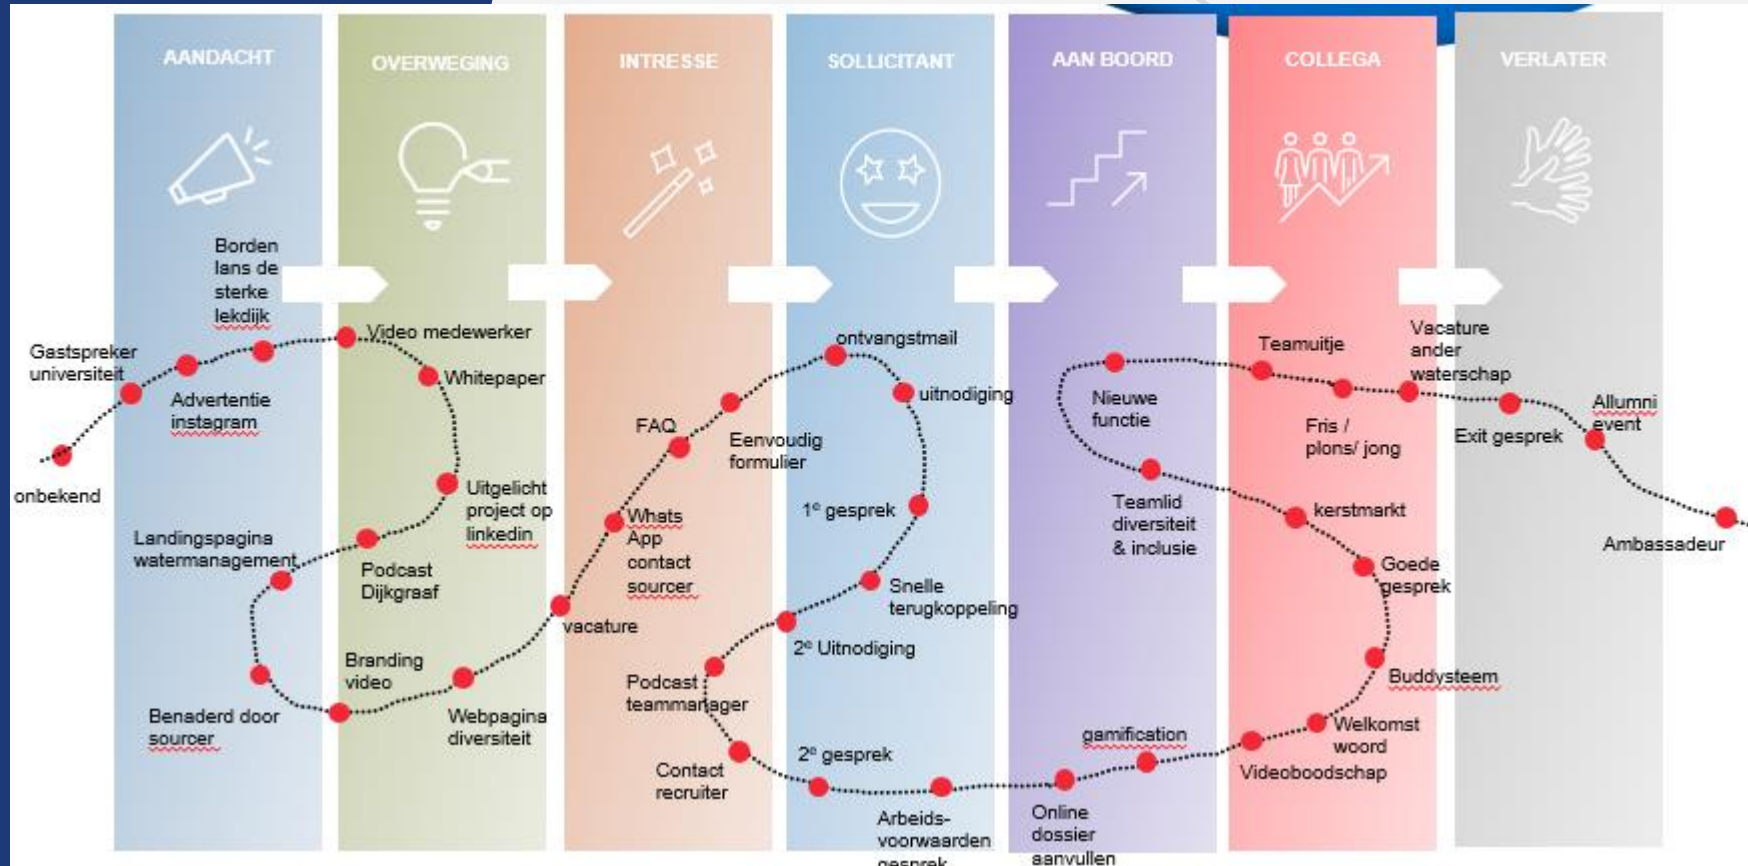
AANDACHT

OVERWEGING

INTRESSE

SOLLICITANT

AAN BOORD

COLLEGA

VERLATER

onbekend

Gastspreker universiteit

Advertentie instagram

Borden lans de sterke lekdijk

Video medewerker

Whitepaper

Uitgelicht project op linkedin

Podcast Dijkgraaf

Landingspagina watermanagement

Benaderd door sourcer

Branding video

Webpagina diversiteit

vacature

Whats App contact sourcer

FAQ

Eenvoudig formulier

ontvangstmail

uitnodiging

1e gesprek

Snelle terugkoppeling

2e Uitnodiging

Podcast teammanager

Contact recruiter

2e gesprek

Arbeids-voorwaarden gesprek

Online dossier aanvullen

gamification

Nieuwe functie

Teamlid diversiteit & inclusie

Teamuitje

Fris / plons/ jong

kerstmarkt

Goede gesprek

Buddysteem

Welkomst woord

Videoboodschap

Vacature ander waterschap

Exit gesprek

Allumni event

Ambassadeur